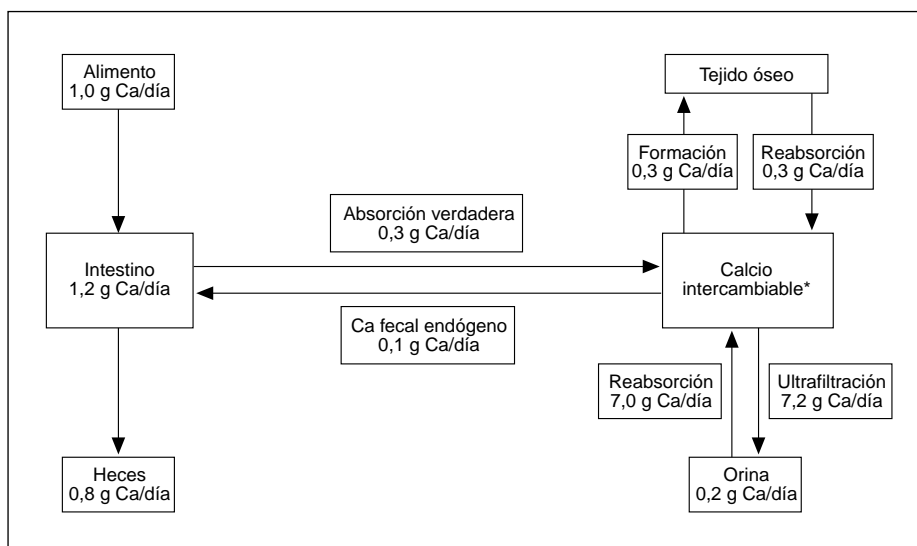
Alimento
1,0 g Ca/día

Tejido óseo

Formación
0,3 g Ca/día

Reabsorción
0,3 g Ca/día

Absorción verdadera
0,3 g Ca/día

Intestino
1,2 g Ca/día

Calcio
intercambiable*

Ca fecal endógeno
0,1 g Ca/día

Reabsorción
7,0 g Ca/día

Ultrafiltración
7,2 g Ca/día

Heces
0,8 g Ca/día

Orina
0,2 g Ca/día